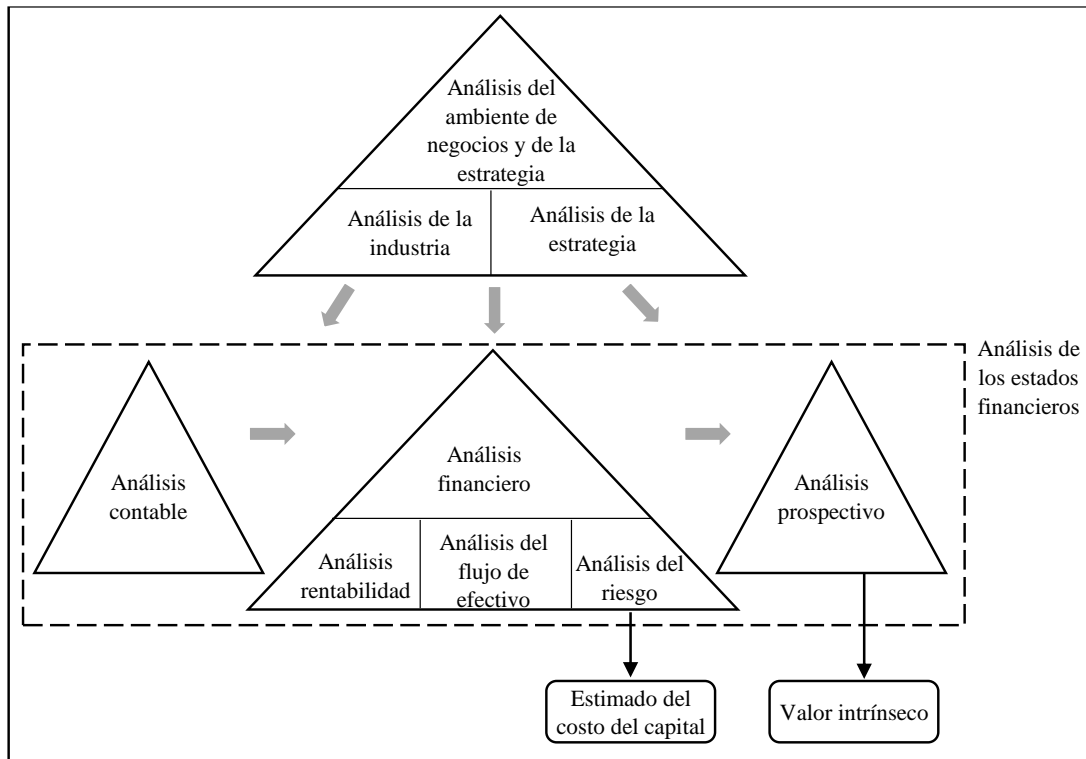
Análisis del ambiente de negocios y de la estrategia

Análisis de la industria

Análisis de la estrategia

Análisis de los estados financieros

Análisis contable

Análisis financiero

Análisis rentabilidad

Análisis del flujo de efectivo

Análisis del riesgo

Análisis prospectivo

Estimado del costo del capital

Valor intrínseco